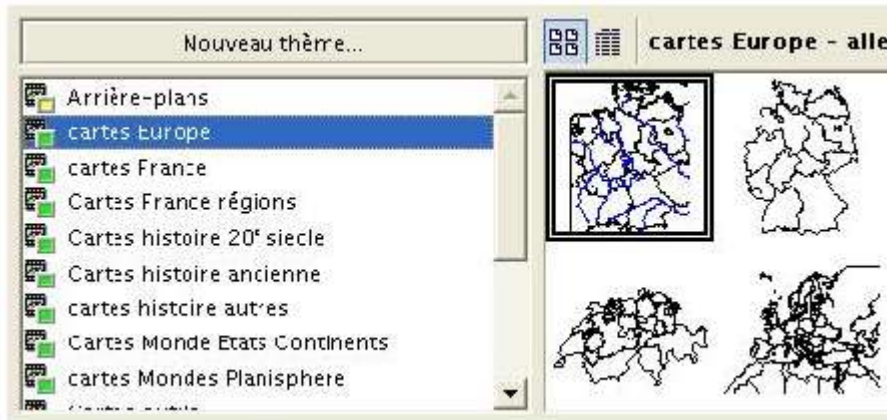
Nouveau thème...

cartes Europe - alle

Arrière-plans
cartes Europe
cartes France
Cartes France régions
Cartes histoire 20$^e$ siecle
Cartes histoire ancienne
cartes histoire autres
Cartes Monde Etats Continents
cartes Mondes Planisphere
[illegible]